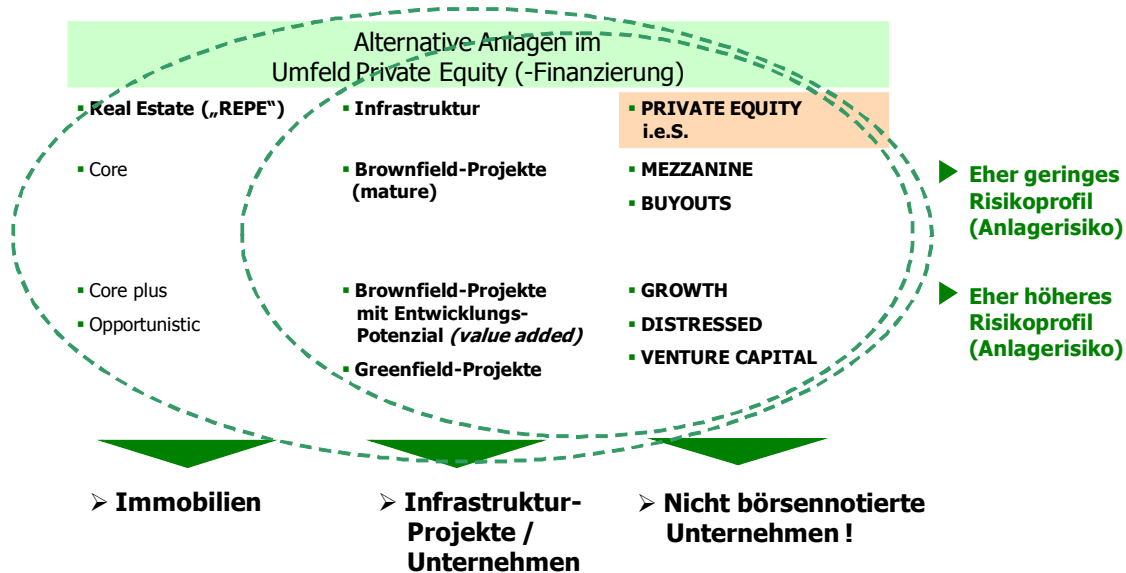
Alternative Anlagen im Umfeld Private Equity (-Finanzierung)

Real Estate („REPE")

Core

Core plus

Opportunistic

Infrastruktur

Brownfield-Projekte (mature)

Brownfield-Projekte mit Entwicklungs-Potenzial *(value added)*

Greenfield-Projekte

PRIVATE EQUITY i.e.S.

MEZZANINE

BUYOUTS

GROWTH

DISTRESSED

VENTURE CAPITAL

Eher geringes Risikoprofil (Anlagerisiko)

Eher höheres Risikoprofil (Anlagerisiko)

Immobilien

Infrastruktur-Projekte / Unternehmen

Nicht börsennotierte Unternehmen !